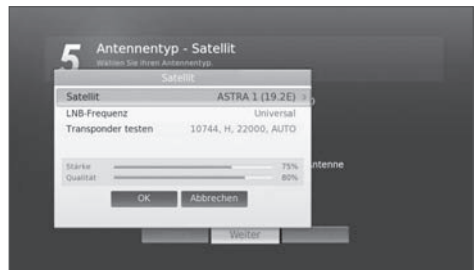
5 Antennentyp - Satellit
Wählen Sie Ihren Antennentyp.

Satellit

Satellit ASTRA 1 (19.2E)
LNB-Frequenz Universal
Transponder testen 10744, H, 22000, AUTO

Stärke 75%
Qualität 80%

OK Abbrechen

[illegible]ntenne

Weiter